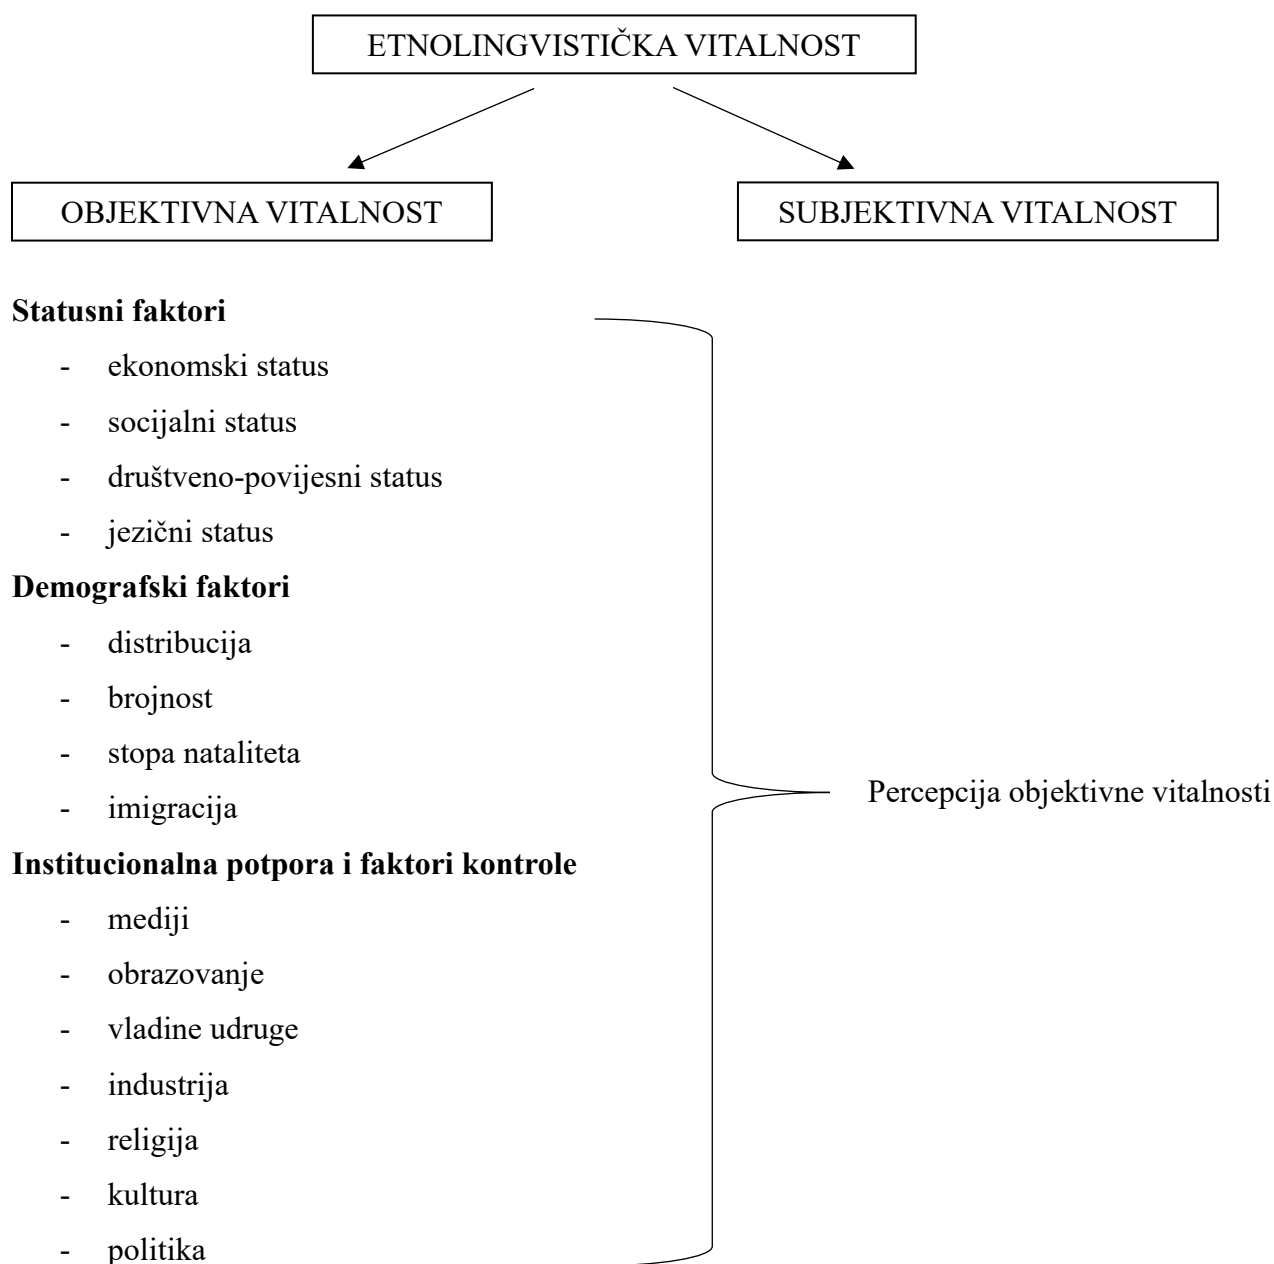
ETNOLINGVISTIČKA VITALNOST

OBJEKTIVNA VITALNOST

SUBJEKTIVNA VITALNOST

**Statusni faktori**
- ekonomski status
- socijalni status
- društveno-povijesni status
- jezični status

**Demografski faktori**
- distribucija
- brojnost
- stopa nataliteta
- imigracija

**Institucionalna potpora i faktori kontrole**
- mediji
- obrazovanje
- vladine udruge
- industrija
- religija
- kultura
- politika

Percepcija objektivne vitalnosti